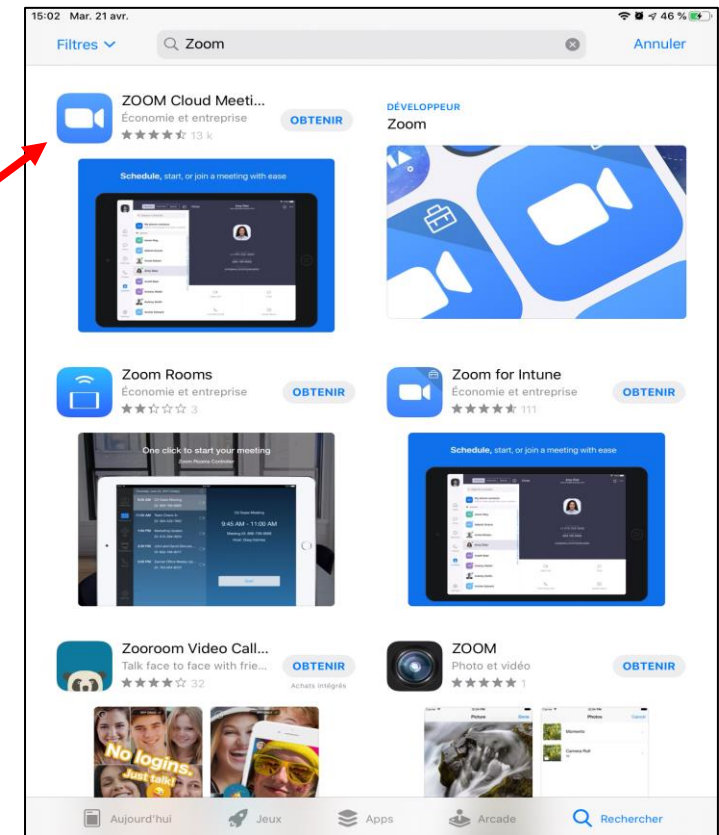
15:02 Mar. 21 avr.

46 %

Filtres

Zoom

Annuler

ZOOM Cloud Meeti...
Économie et entreprise
13 k

OBTENIR

DÉVELOPPEUR
Zoom

Schedule, start, or join a meeting with ease

Zoom Rooms
Économie et entreprise
3

OBTENIR

Zoom for Intune
Économie et entreprise
111

OBTENIR

One click to start your meeting

9:45 AM - 11:00 AM

Schedule, start, or join a meeting with ease

Zooroom Video Call...
Talk face to face with frie...
32

OBTENIR
Achats intégrés

ZOOM
Photo et vidéo
1

OBTENIR

No logins. Just talk!

Aujourd'hui

Jeux

Apps

Arcade

Rechercher